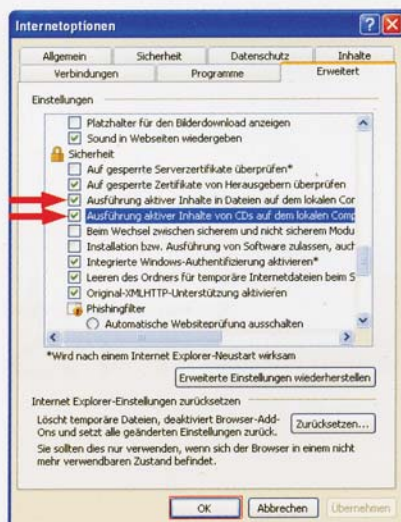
Internetoptionen

Allgemein | Sicherheit | Datenschutz | Inhalte
Verbindungen | Programme | Erweitert

Einstellungen

Platzhalter für den Bilderdownload anzeigen
Sound in Webseiten wiedergeben
Sicherheit
Auf gesperrte Serverzertifikate überprüfen*
Auf gesperrte Zertifikate von Herausgebern überprüfen
Ausführung aktiver Inhalte in Dateien auf dem lokalen Cor
Ausführung aktiver Inhalte von CDs auf dem lokalen Comp
Beim Wechsel zwischen sicherem und nicht sicherem Modu
Installation bzw. Ausführung von Software zulassen, auch
Integrierte Windows-Authentifizierung aktivieren*
Leeren des Ordners für temporäre Internetdateien beim S
Original-XMLHTTP-Unterstützung aktivieren
Phishingfilter
Automatische Websiteprüfung ausschalten

*Wird nach einem Internet Explorer-Neustart wirksam

Erweiterte Einstellungen wiederherstellen

Internet Explorer-Einstellungen zurücksetzen

Löscht temporäre Dateien, deaktiviert Browser-Add-Ons und setzt alle geänderten Einstellungen zurück.

Zurücksetzen...

Sie sollten dies nur verwenden, wenn sich der Browser in einem nicht mehr verwendbaren Zustand befindet.

OK | Abbrechen | Übernehmen